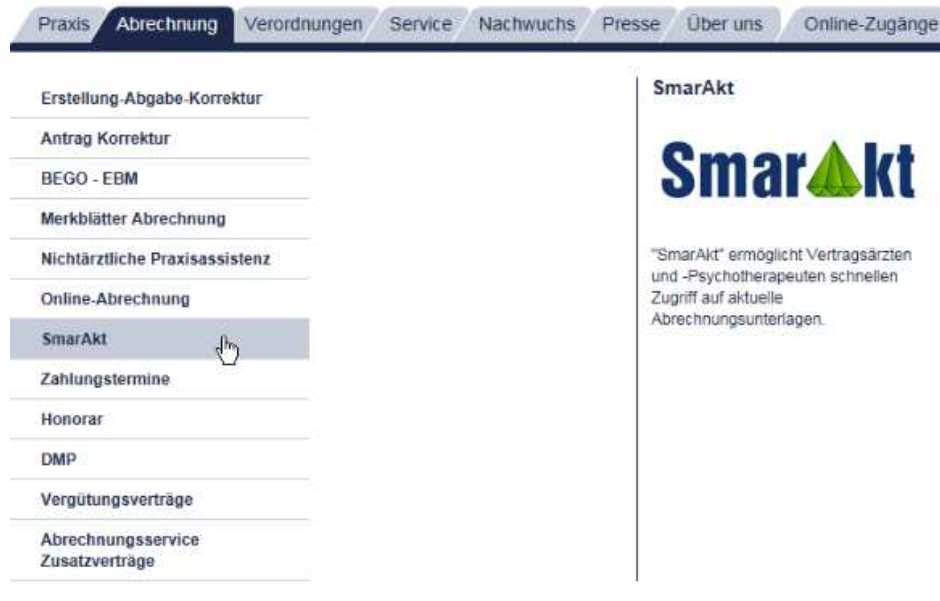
Praxis Abrechnung Verordnungen Service Nachwuchs Presse Über uns Online-Zugänge

Erstellung-Abgabe-Korrektur
Antrag Korrektur
BEGO - EBM
Merkblätter Abrechnung
Nichtärztliche Praxisassistenz
Online-Abrechnung
SmarAkt
Zahlungstermine
Honorar
DMP
Vergütungsverträge
Abrechnungsservice Zusatzverträge

SmarAkt

SmarAkt

"SmarAkt" ermöglicht Vertragsärzten und -Psychotherapeuten schnellen Zugriff auf aktuelle Abrechnungsunterlagen.